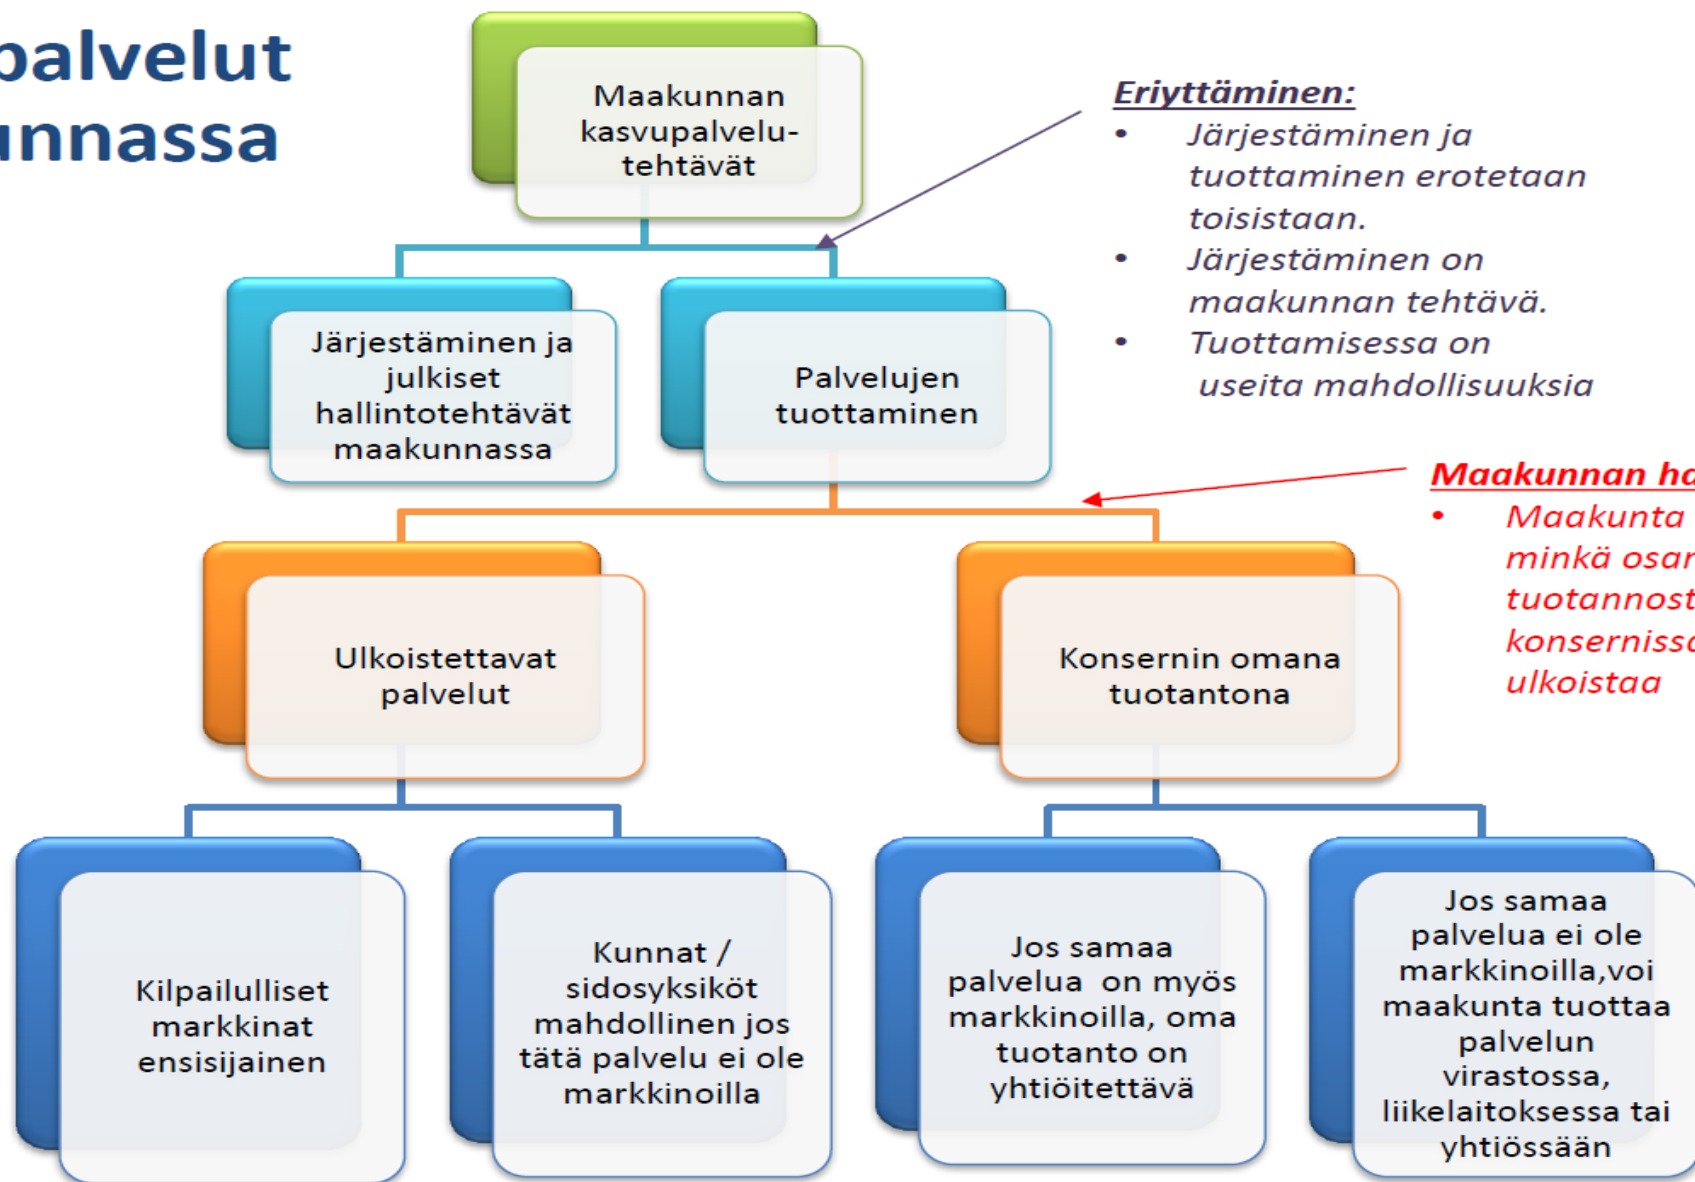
palvelut
unnassa

Maakunnan kasvupalvelutehtävät

Eriyttäminen:
• Järjestäminen ja tuottaminen erotetaan toisistaan.
• Järjestäminen on maakunnan tehtävä.
• Tuottamisessa on useita mahdollisuuksia

Järjestäminen ja julkiset hallintotehtävät maakunnassa

Palvelujen tuottaminen

Maakunnan ha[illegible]
• Maakunta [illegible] minkä osan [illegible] tuotannost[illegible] konsernissa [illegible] ulkoistaa

Ulkoistettavat palvelut

Konsernin omana tuotantona

Kilpailulliset markkinat ensisijainen

Kunnat / sidosyksiköt mahdollinen jos tätä palvelu ei ole markkinoilla

Jos samaa palvelua on myös markkinoilla, oma tuotanto on yhtiöitettävä

Jos samaa palvelua ei ole markkinoilla,voi maakunta tuottaa palvelun virastossa, liikelaitoksessa tai yhtiössään